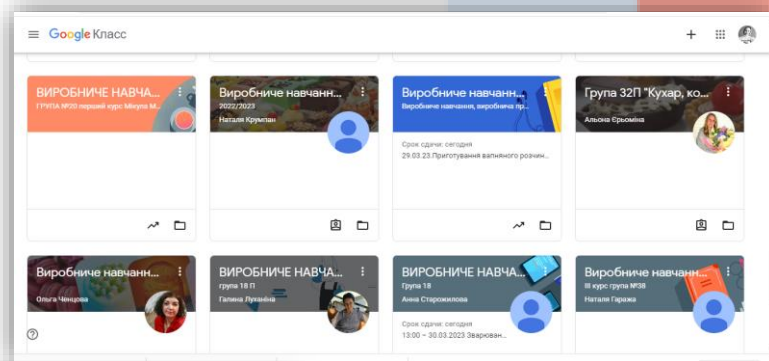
Google Класс

ВИРОБНИЧЕ НАВЧАН...
ГРУПА №20 перший курс Микула М...

Виробниче навчанн...
2022/2023
Наталя Крумтан

Виробниче навчанн...
Виробниче навчання, виробнича пр...
Срок сдачи: сегодня
29.03.23.Приготування вапняного розчин...

Група 32П "Кухар, ко...
Альона Єрьоміна

Виробниче навчанн...
Ольга Ченцова

ВИРОБНИЧЕ НАВЧА...
група 18 П
Галина Луханіна

ВИРОБНИЧЕ НАВЧА...
Група 18
Анна Старожилова
Срок сдачи: сегодня
13:00 – 30.03.2023 Зварюван...

Виробниче навчанн...
III курс група №38
Наталя Гаража